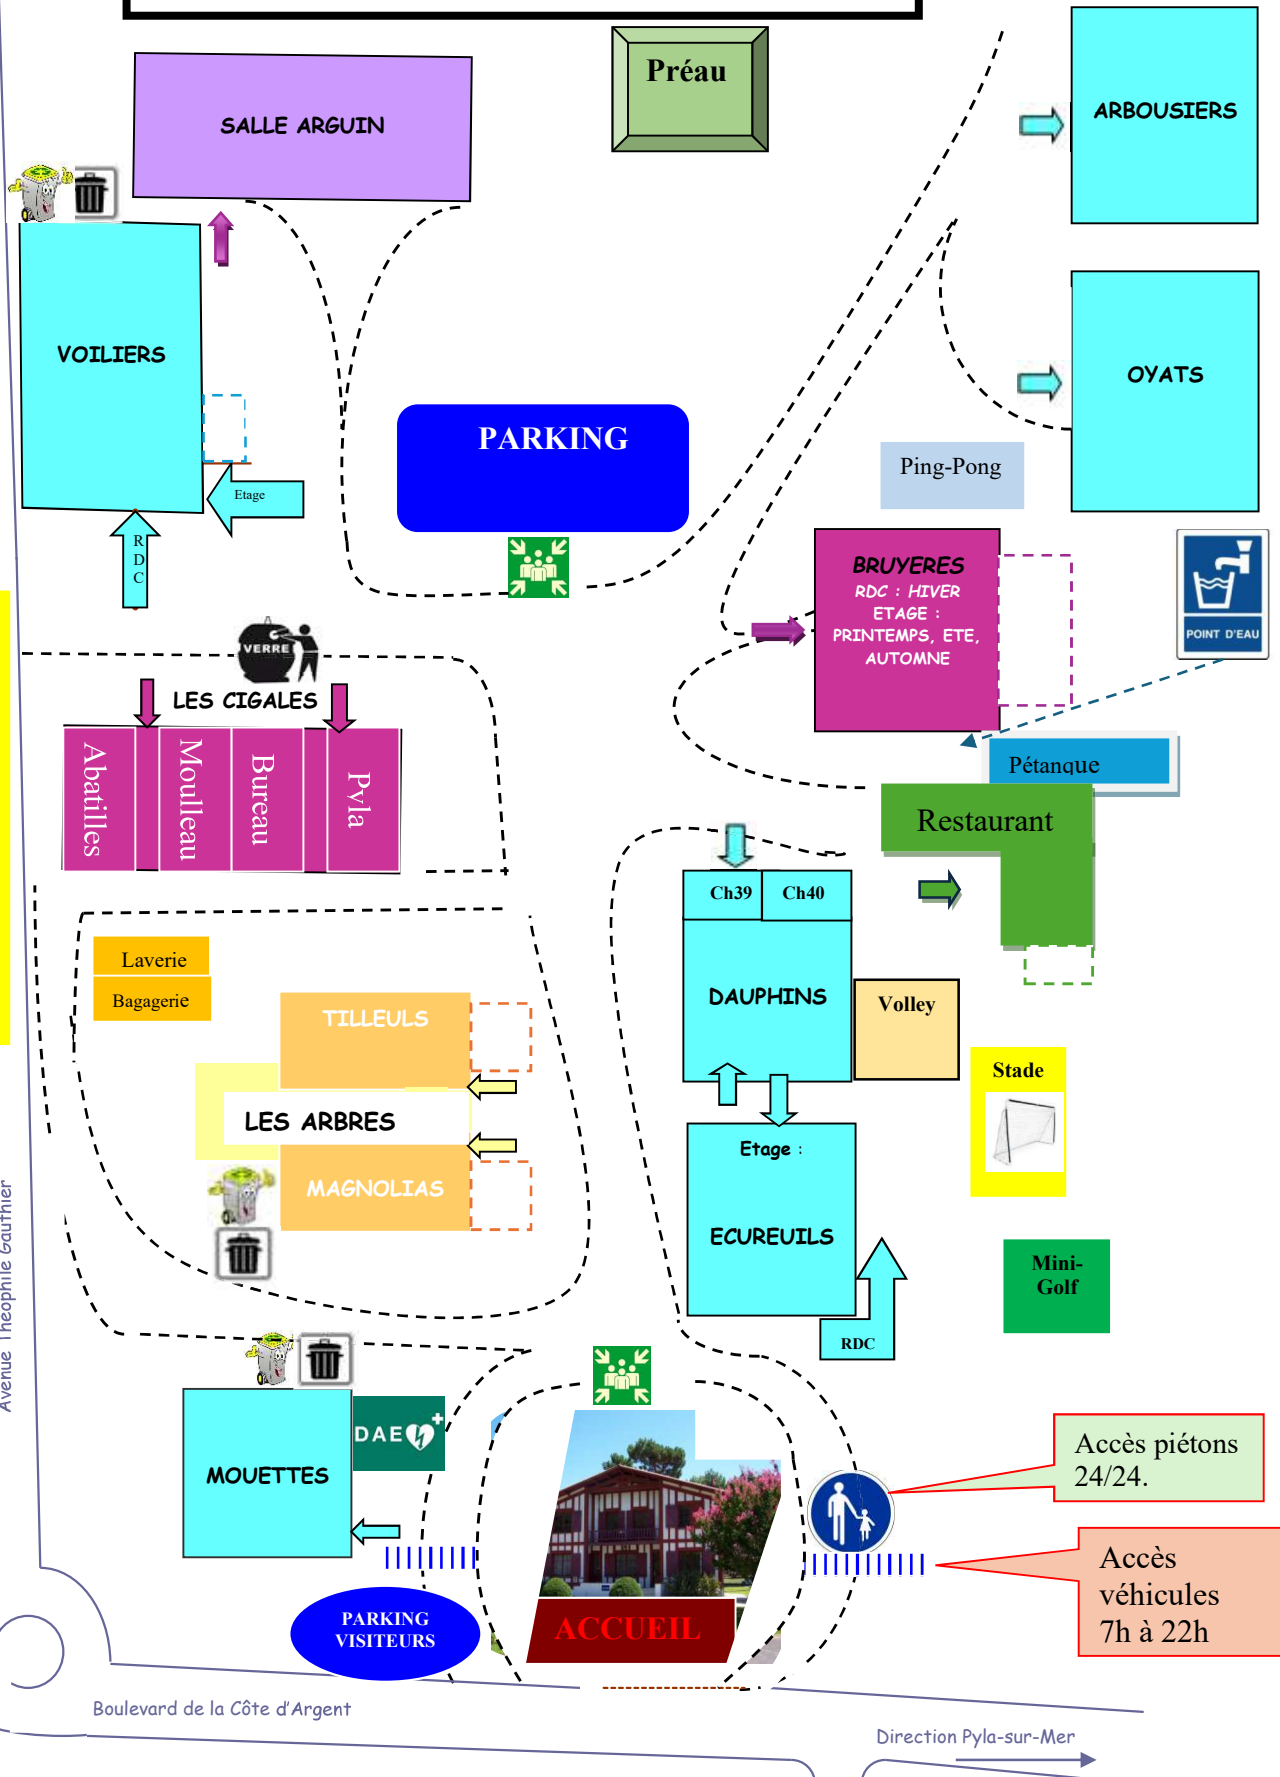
Préau

SALLE ARGUIN

ARBOUSIERS

VOILIERS

OYATS

PARKING

Etage

R D C

Ping-Pong

BRUYERES
RDC : HIVER
ETAGE :
PRINTEMPS, ETE, AUTOMNE

POINT D'EAU

VERRE

LES CIGALES

Abatilles

Moulleau

Bureau

Pyla

Pétanque

Restaurant

Ch39

Ch40

DAUPHINS

Volley

Laverie

Bagagerie

TILLEULS

LES ARBRES

MAGNOLIAS

Stade

Etage :

ECUREUILS

Mini-Golf

RDC

Avenue Théophile Gauthier

MOUETTES

DAE

Accès piétons 24/24.

Accès véhicules 7h à 22h

PARKING VISITEURS

ACCUEIL

Boulevard de la Côte d'Argent

Direction Pyla-sur-Mer